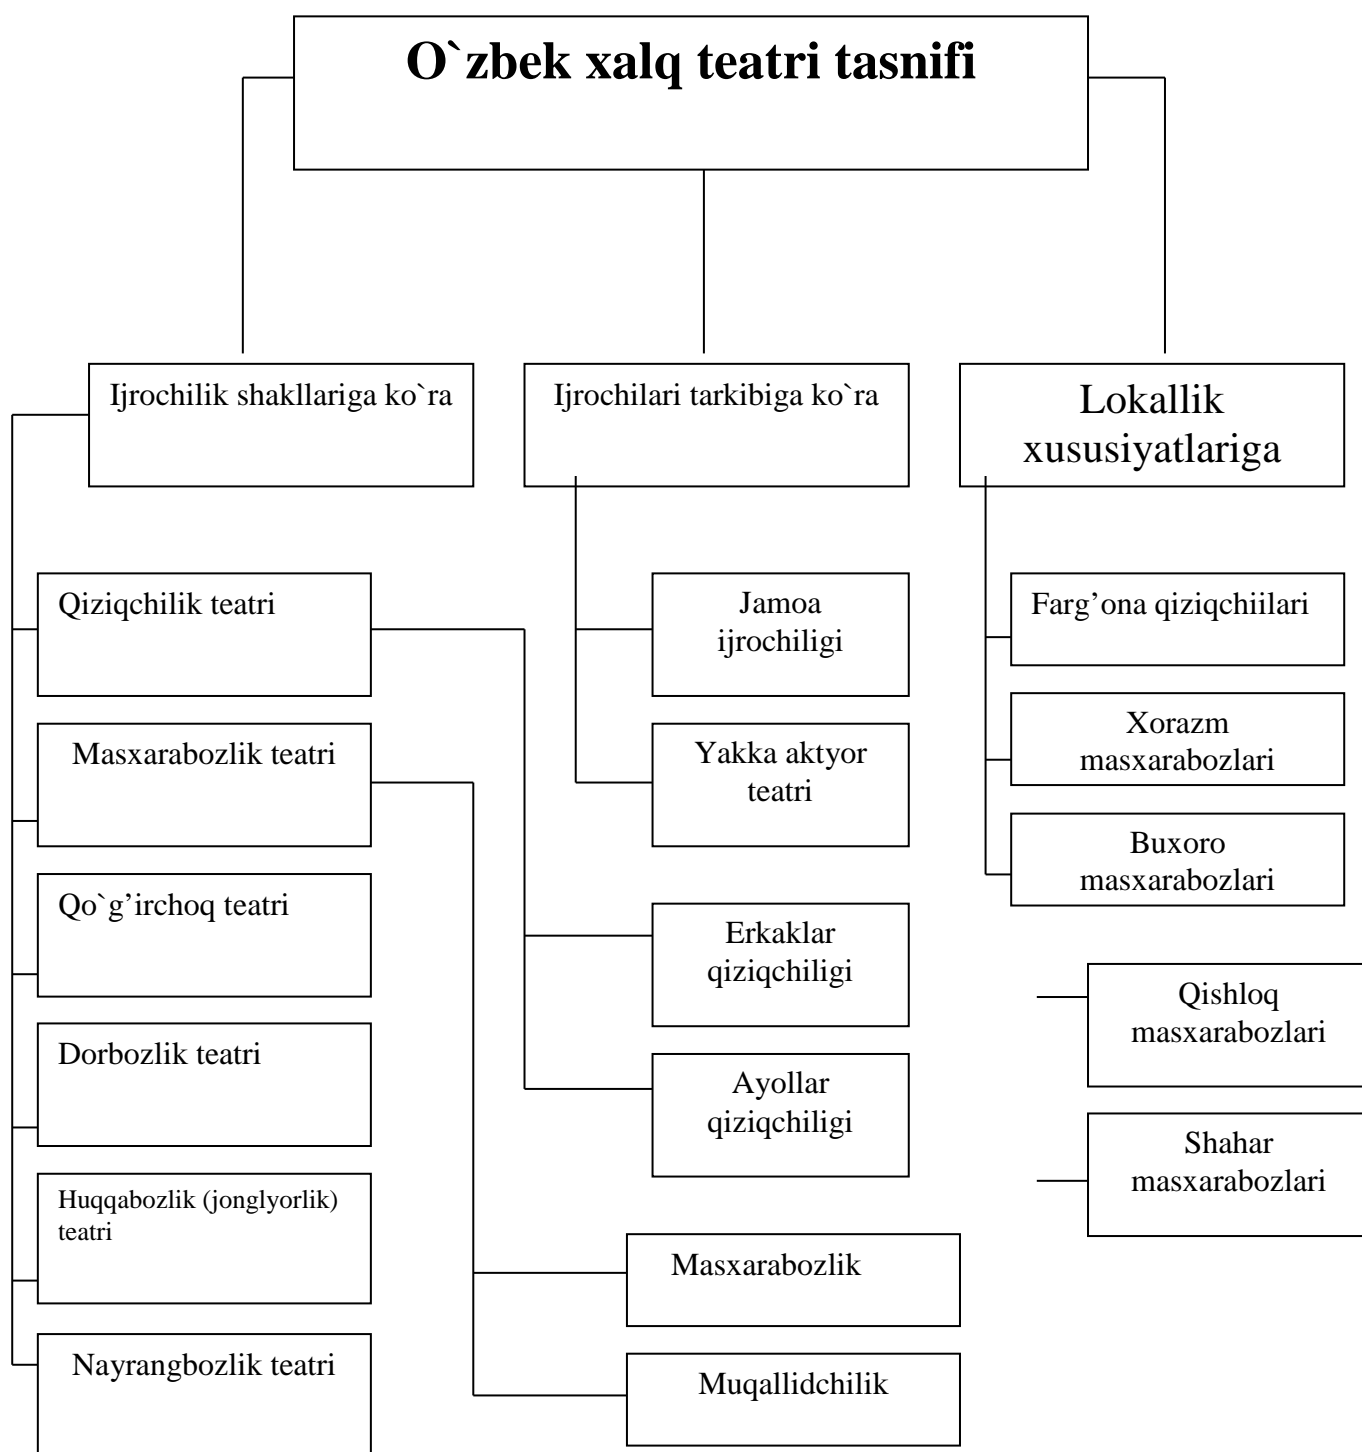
O`zbek xalq teatri tasnifi

Ijrochilik shakllariga ko`ra

Ijrochilari tarkibiga ko`ra

Lokallik xususiyatlariga

Qiziqchilik teatri

Masxarabozlik teatri

Qo`g'irchoq teatri

Dorbozlik teatri

Huqqabozlik (jonglyorlik) teatri

Nayrangbozlik teatri

Jamoa ijrochiligi

Yakka aktyor teatri

Erkaklar qiziqchiligi

Ayollar qiziqchiligi

Masxarabozlik

Muqallidchilik

Farg'ona qiziqchiilari

Xorazm masxarabozlari

Buxoro masxarabozlari

Qishloq masxarabozlari

Shahar masxarabozlari